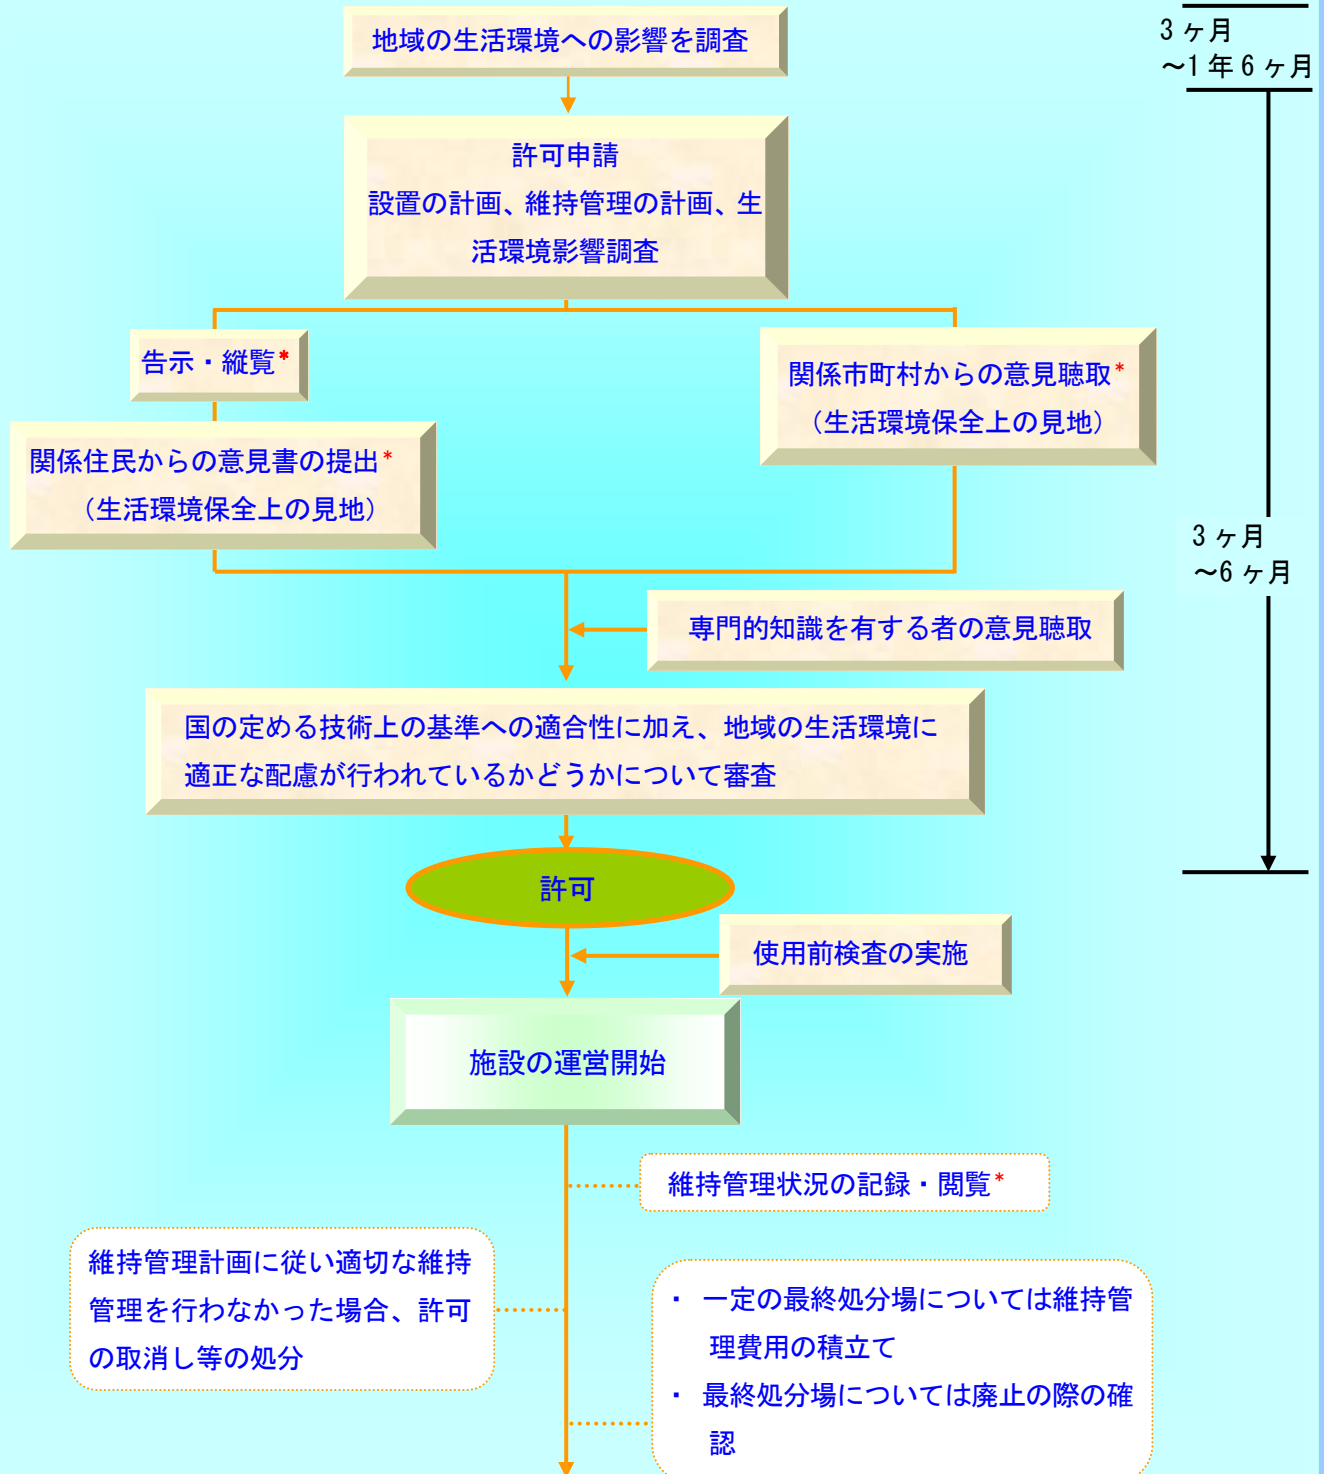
地域の生活環境への影響を調査

3ヶ月
〜1年6ヶ月

許可申請
設置の計画、維持管理の計画、生活環境影響調査

告示・縦覧*

関係住民からの意見書の提出*
（生活環境保全上の見地）

関係市町村からの意見聴取*
（生活環境保全上の見地）

3ヶ月
〜6ヶ月

専門的知識を有する者の意見聴取

国の定める技術上の基準への適合性に加え、地域の生活環境に適正な配慮が行われているかどうかについて審査

許可

使用前検査の実施

施設の運営開始

維持管理状況の記録・閲覧*

維持管理計画に従い適切な維持管理を行わなかった場合、許可の取消し等の処分

・ 一定の最終処分場については維持管理費用の積立て
・ 最終処分場については廃止の際の確認